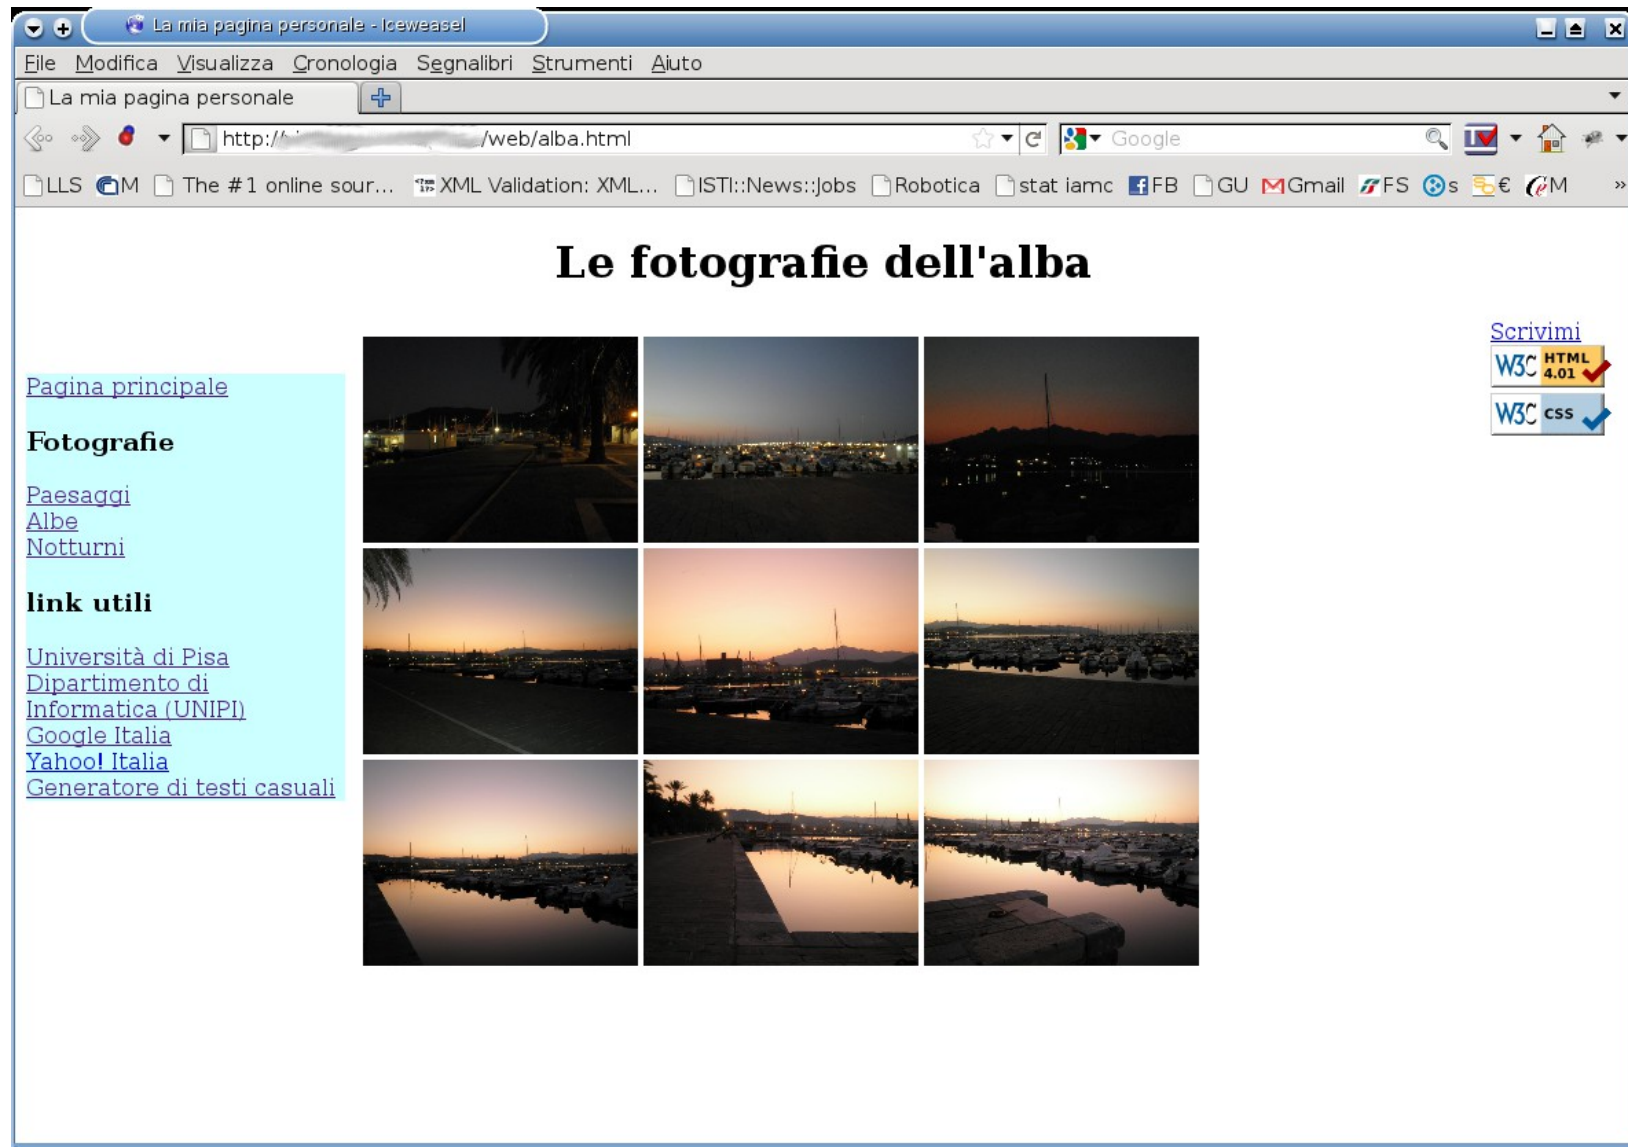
La mia pagina personale - Iceweasel

File Modifica Visualizza Cronologia Segnalibri Strumenti Aiuto

La mia pagina personale

http://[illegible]/web/alba.html

Google

LLS M The #1 online sour... XML Validation: XML... ISTI::News::Jobs Robotica stat iamc FB GU Gmail FS s € M »

Le fotografie dell'alba

Pagina principale

Fotografie

Paesaggi
Albe
Notturni

link utili

Università di Pisa
Dipartimento di Informatica (UNIPI)
Google Italia
Yahoo! Italia
Generatore di testi casuali

Scrivimi

W3C HTML 4.01

W3C CSS